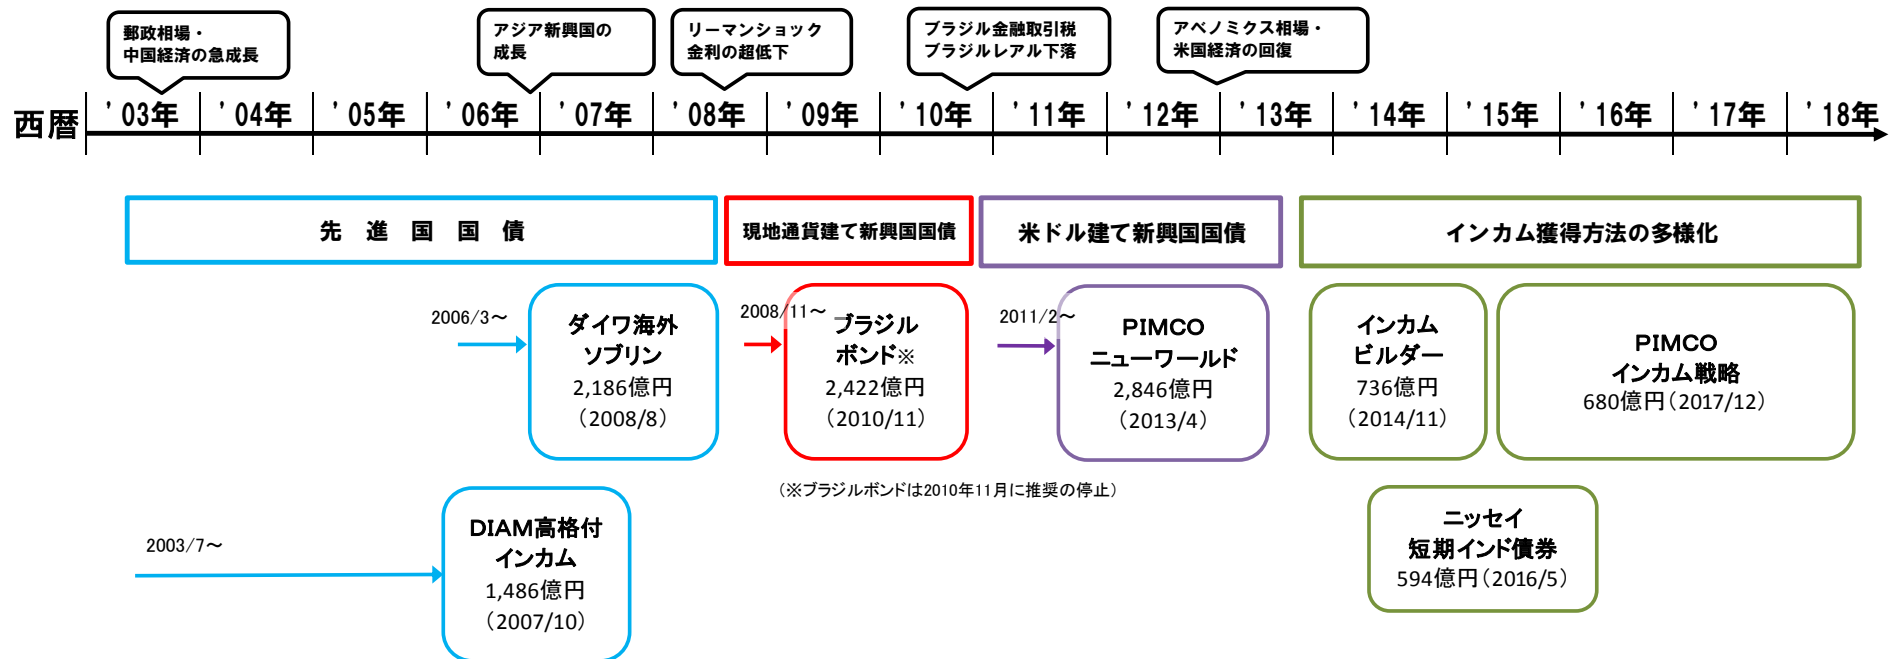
郵政相場・
中国経済の急成長

アジア新興国の
成長

リーマンショック
金利の超低下

ブラジル金融取引税
ブラジルレアル下落

アベノミクス相場・
米国経済の回復

西暦 '03年 '04年 '05年 '06年 '07年 '08年 '09年 '10年 '11年 '12年 '13年 '14年 '15年 '16年 '17年 '18年

先 進 国 国 債

現地通貨建て新興国国債

米ドル建て新興国国債

インカム獲得方法の多様化

2006/3～

ダイワ海外
ソブリン
2,186億円
（2008/8）

2008/11～

ブラジル
ボンド※
2,422億円
（2010/11）

2011/2～

PIMCO
ニューワールド
2,846億円
（2013/4）

インカム
ビルダー
736億円
（2014/11）

PIMCO
インカム戦略
680億円（2017/12）

（※ブラジルボンドは2010年11月に推奨の停止）

2003/7～

DIAM高格付
インカム
1,486億円
（2007/10）

ニッセイ
短期インド債券
594億円（2016/5）